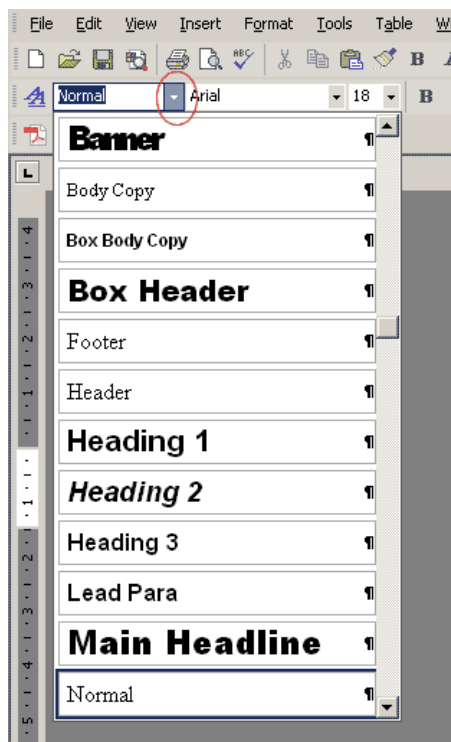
File Edit View Insert Format Tools Table W

B

Normal Arial 18 B

Banner ¶

Body Copy ¶

Box Body Copy ¶

Box Header ¶

Footer ¶

Header ¶

Heading 1 ¶

Heading 2 ¶

Heading 3 ¶

Lead Para ¶

Main Headline ¶

Normal ¶

4 3 2 1 1 2 3 4 5